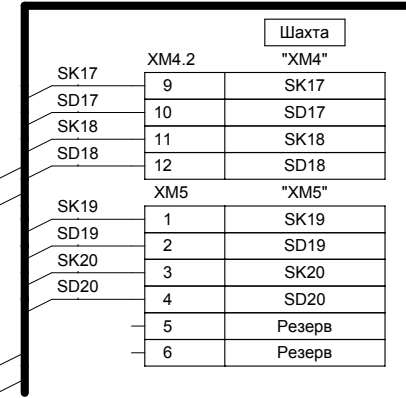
Шахта

XM4.2 "XM4"

| | |
|---|---|
| 9 | SK17 |
| 10 | SD17 |
| 11 | SK18 |
| 12 | SD18 |

XM5 "XM5"

| | |
|---|---|
| 1 | SK19 |
| 2 | SD19 |
| 3 | SK20 |
| 4 | SD20 |
| 5 | Резерв |
| 6 | Резерв |

SK17
SD17
SK18
SD18
SK19
SD19
SK20
SD20